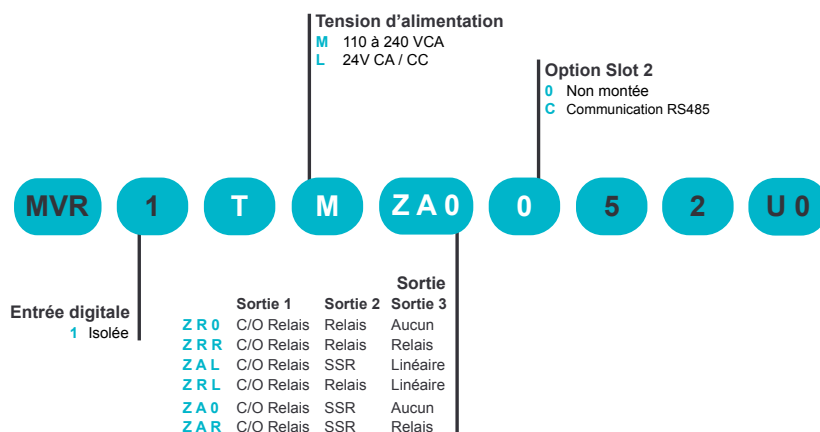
Tension d'alimentation
M 110 à 240 VCA
L 24V CA / CC

Option Slot 2
0 Non montée
C Communication RS485

MVR 1 T M Z A 0 0 5 2 U 0

Entrée digitale
1 Isolée

| | Sortie 1 | Sortie 2 | Sortie Sortie 3 |
|---|---|---|---|
| Z R 0 | C/O Relais | Relais | Aucun |
| Z R R | C/O Relais | Relais | Relais |
| Z A L | C/O Relais | SSR | Linéaire |
| Z R L | C/O Relais | Relais | Linéaire |
| Z A 0 | C/O Relais | SSR | Aucun |
| Z A R | C/O Relais | SSR | Relais |